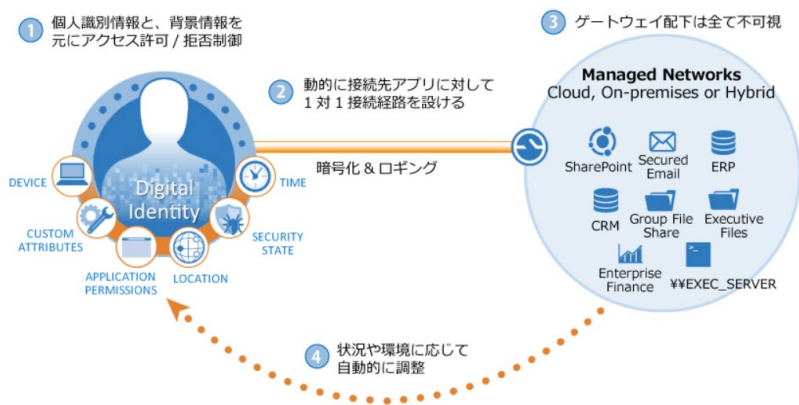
1 個人識別情報と、背景情報を元にアクセス許可 / 拒否制御

2 動的に接続先アプリに対して1対1接続経路を設ける

3 ゲートウェイ配下は全て不可視

Managed Networks
Cloud, On-premises or Hybrid

SharePoint
Secured Email
ERP
CRM
Group File Share
Executive Files
Enterprise Finance
¥¥EXEC_SERVER

暗号化 & ロギング

Digital Identity

DEVICE
TIME
CUSTOM ATTRIBUTES
SECURITY STATE
APPLICATION PERMISSIONS
LOCATION

4 状況や環境に応じて自動的に調整